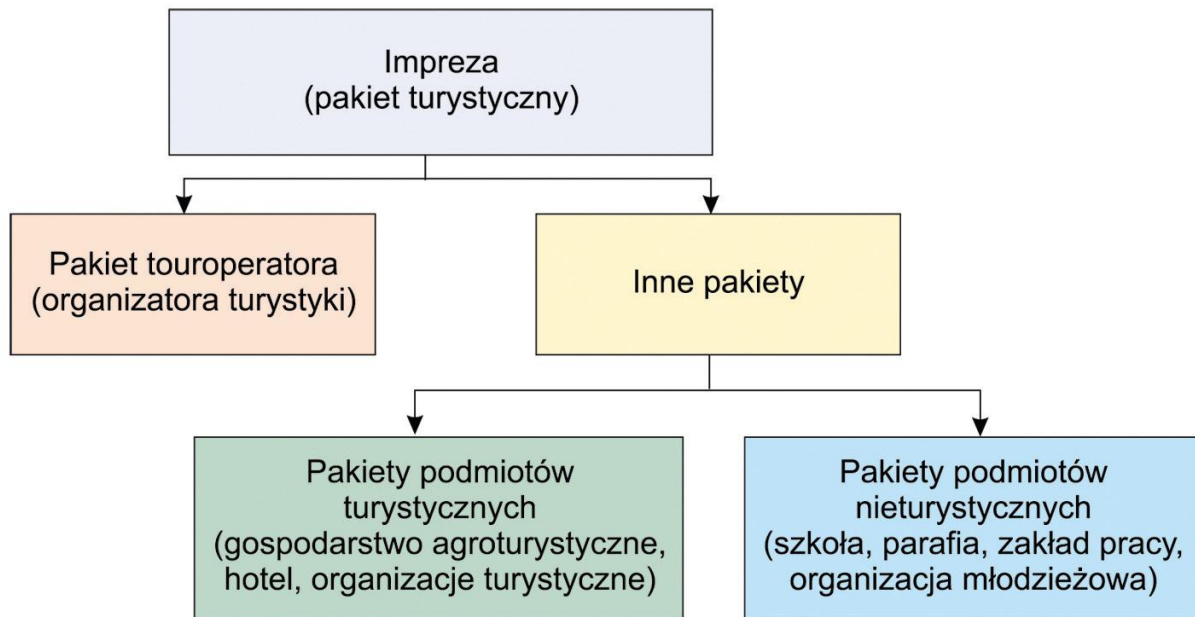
Impreza
(pakiet turystyczny)

Pakiet touroperatora
(organizatora turystyki)

Inne pakiety

Pakiety podmiotów
turystycznych
(gospodarstwo agroturystyczne,
hotel, organizacje turystyczne)

Pakiety podmiotów
nieturystycznych
(szkoła, parafia, zakład pracy,
organizacja młodzieżowa)